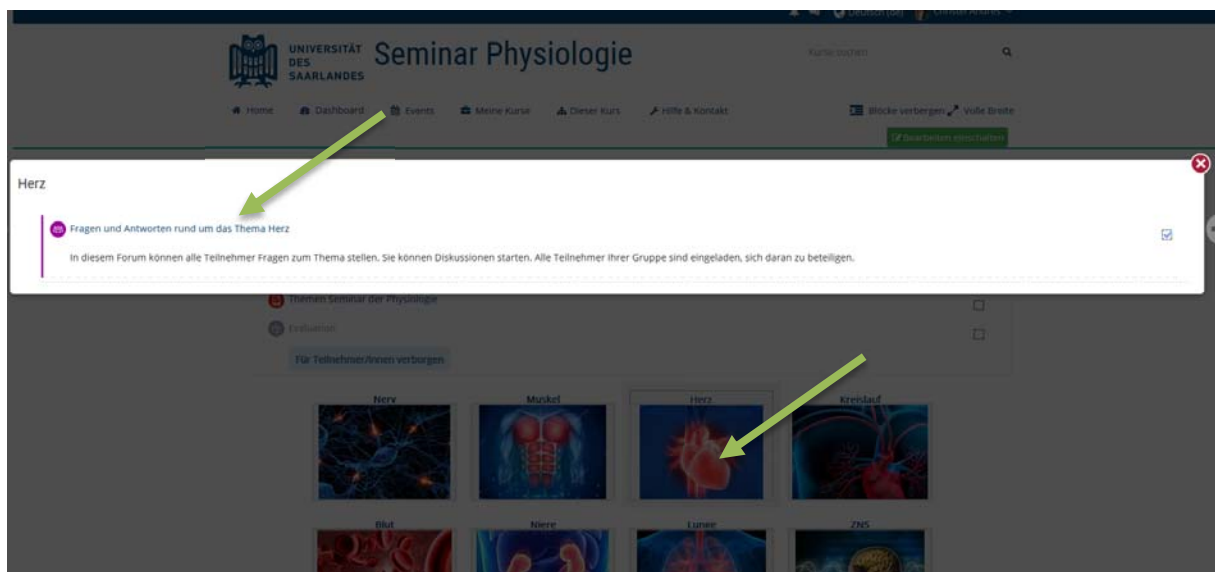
Deutsch (de) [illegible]

UNIVERSITÄT DES SAARLANDES Seminar Physiologie

Kurse suchen

Home Dashboard Events Meine Kurse Dieser Kurs Hilfe & Kontakt

Blöcke verbergen Volle Breite

Bearbeiten einschalten

Herz

Fragen und Antworten rund um das Thema Herz

In diesem Forum können alle Teilnehmer Fragen zum Thema stellen. Sie können Diskussionen starten. Alle Teilnehmer Ihrer Gruppe sind eingeladen, sich daran zu beteiligen.

Themen Seminar der Physiologie

Evaluation

Für Teilnehmer/innen verborgen

Nerv

Muskel

Herz

Kreislauf

Blut

Niere

Lunge

ZNS